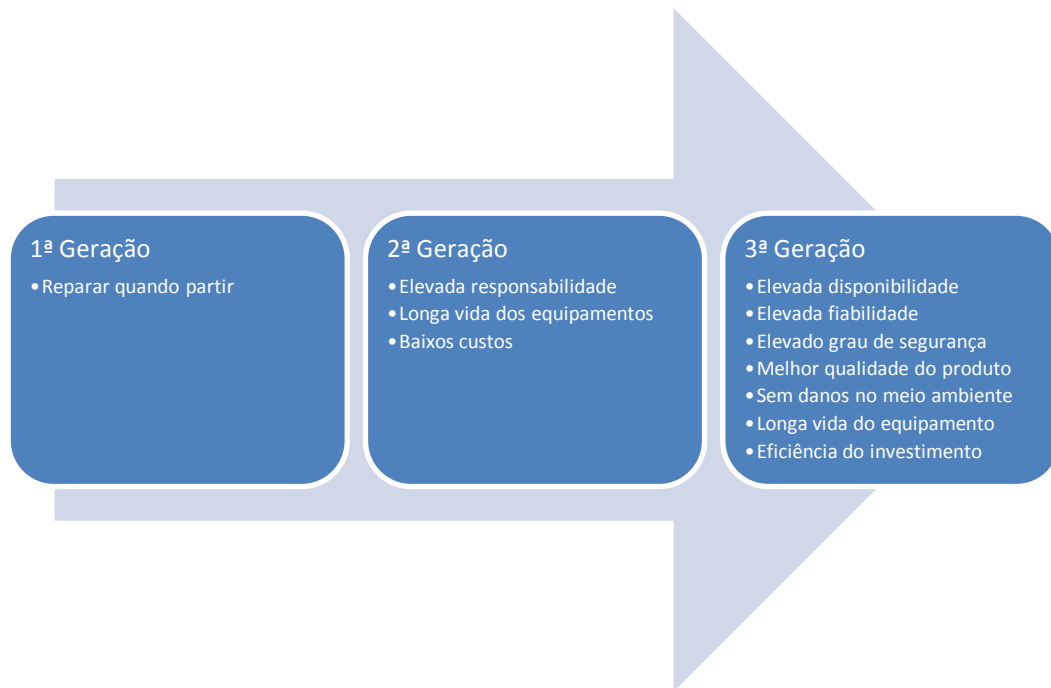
1ª Geração
• Reparar quando partir

2ª Geração
• Elevada responsabilidade
• Longa vida dos equipamentos
• Baixos custos

3ª Geração
• Elevada disponibilidade
• Elevada fiabilidade
• Elevado grau de segurança
• Melhor qualidade do produto
• Sem danos no meio ambiente
• Longa vida do equipamento
• Eficiência do investimento